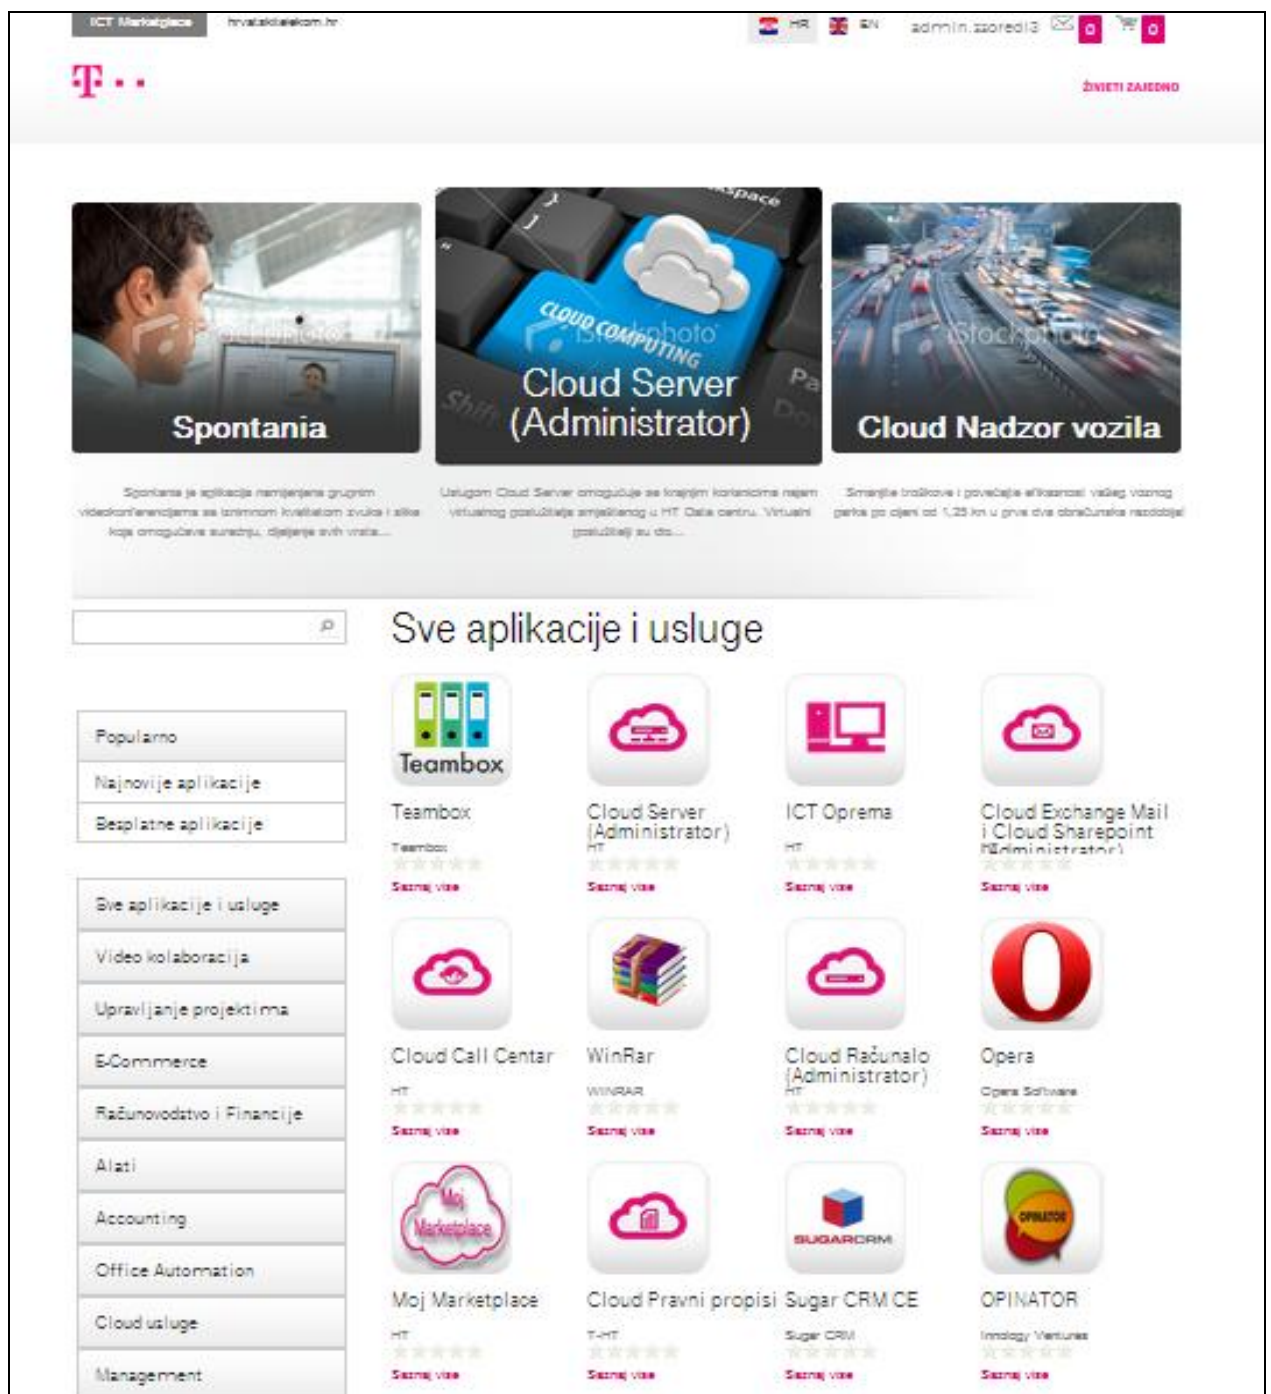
ICT Marketplace hrvatskitelekom.hr

HR EN admin.zaored3 0 0

T · ·

ŽIVJETI ZAJEDNO

Spontania

Cloud Server (Administrator)

Cloud Nadzor vozila

Spontania je aplikacija namijenjena grupnim videokonferencijama sa iznimnom kvalitetom zvuka i slike koja omogućava suradnju, dijeljenje svih vrsta...

Uslugom Cloud Server omogućuje se krajnjim korisnicima najam virtualnog poslužitelja smještenog u HT Data centru. Virtualni poslužitelji su do...

Smanjite troškove i povećajte efikasnost vašeg voznog parka po cijeni od 1,25 kn u prva dva obračunska razdoblja!

Sve aplikacije i usluge

Popularno
Najnovije aplikacije
Besplatne aplikacije

Sve aplikacije i usluge
Video kolaboracija
Upravljanje projektima
E-Commerce
Računovodstvo i Financije
Alati
Accounting
Office Automation
Cloud usluge
Management

Teambox
Teambox
Teambox
Saznaj više

Cloud Server (Administrator)
HT
Saznaj više

ICT Oprema
HT
Saznaj više

Cloud Exchange Mail i Cloud Sharepoint (Administrator)
Saznaj više

Cloud Call Centar
HT
Saznaj više

WinRar
WINRAR
Saznaj više

Cloud Računalo (Administrator)
HT
Saznaj više

Opera
Opera Software
Saznaj više

Moj Marketplace
Moj Marketplace
HT
Saznaj više

Cloud Pravni propisi
T-HT
Saznaj više

SUGARCRM
Sugar CRM CE
Sugar CRM
Saznaj više

OPINATOR
OPINATOR
Innology Ventures
Saznaj više